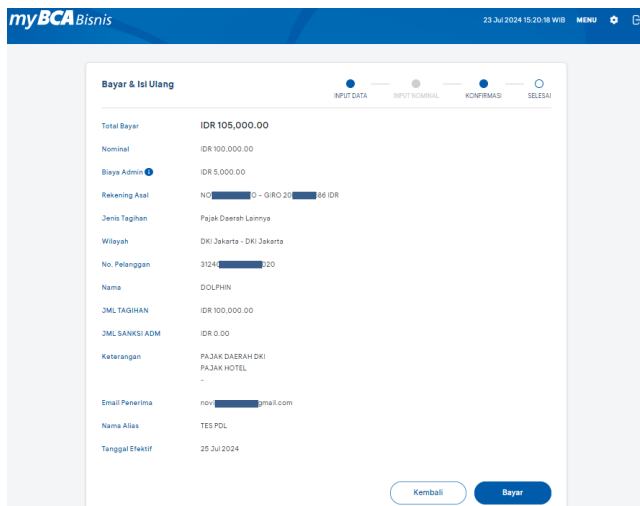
myBCA Bisnis

23 Jul 2024 15:20:18 WIB MENU

Bayar & Isi Ulang

INPUT DATA INPUT NOMINAL KONFIRMASI SELESAI

| | |
|---|---|
| Total Bayar | IDR 105,000.00 |
| Nominal | IDR 100,000.00 |
| Biaya Admin | IDR 5,000.00 |
| Rekening Asal | NO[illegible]O – GIRO 20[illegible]86 IDR |
| Jenis Tagihan | Pajak Daerah Lainnya |
| Wilayah | DKI Jakarta - DKI Jakarta |
| No. Pelanggan | 3124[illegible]020 |
| Nama | DOLPHIN |
| JML TAGIHAN | IDR 100,000.00 |
| JML SANKSI ADM | IDR 0.00 |
| Keterangan | PAJAK DAERAH DKI<br>PAJAK HOTEL<br>- |
| Email Penerima | novi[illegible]gmail.com |
| Nama Alias | TES PDL |
| Tanggal Efektif | 25 Jul 2024 |

Kembali Bayar